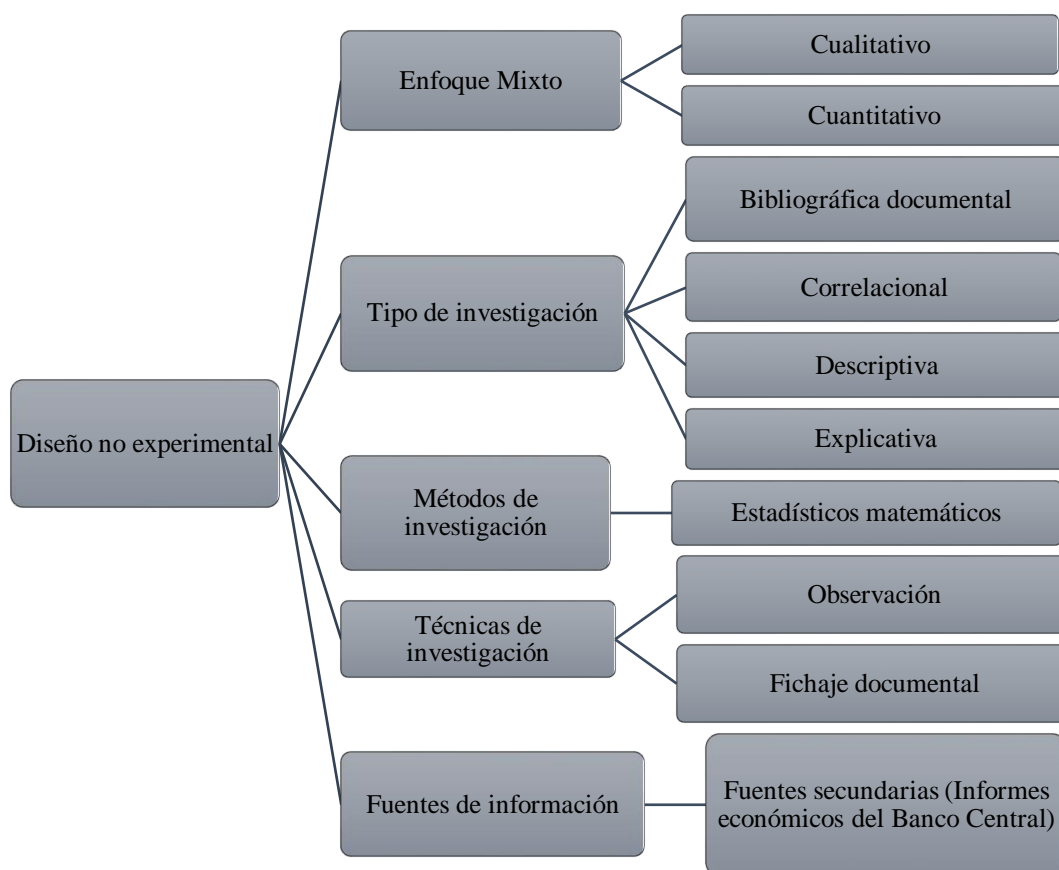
Diseño no experimental

Enfoque Mixto

Cualitativo

Cuantitativo

Tipo de investigación

Bibliográfica documental

Correlacional

Descriptiva

Explicativa

Métodos de investigación

Estadísticos matemáticos

Técnicas de investigación

Observación

Fichaje documental

Fuentes de información

Fuentes secundarias (Informes económicos del Banco Central)